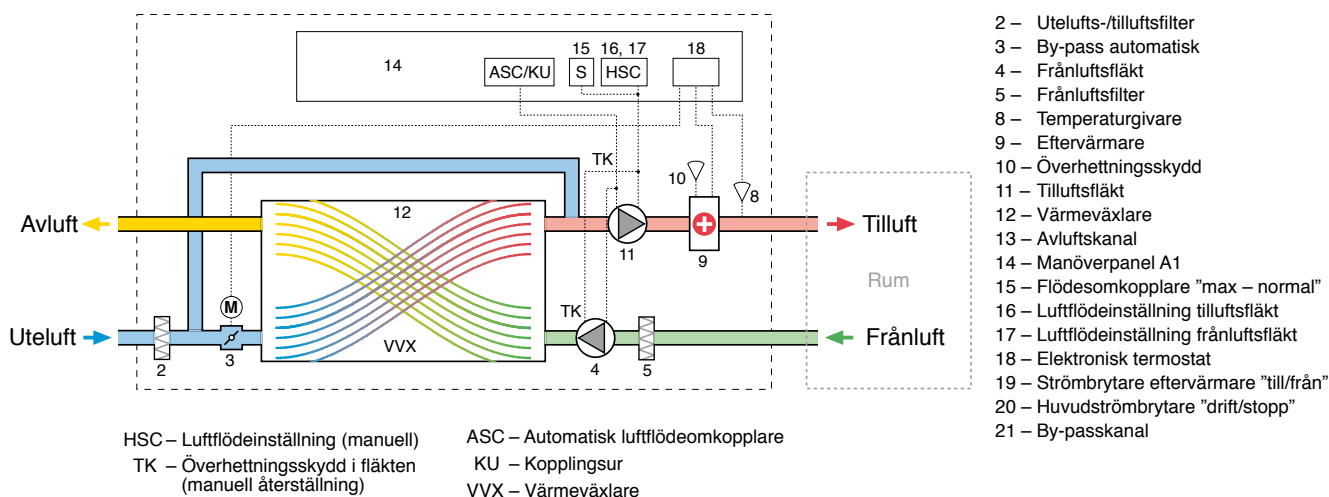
14

ASC/KU

15
S

16, 17
HSC

18

TK

10

8

Avluft

12

Tilluft

11

9

Rum

M

Uteluft

TK

Frånluft

VVX

2

3

4

5

HSC – Luftflödeinställning (manuell)
TK – Överhettningsskydd i fläkten (manuell återställning)

ASC – Automatisk luftflödeomkopplare
KU – Kopplingsur
VVX – Värmeväxlare

2 – Utelufts-/tilluftsfilter
3 – By-pass automatisk
4 – Frånluftsfläkt
5 – Frånluftsfilter
8 – Temperaturgivare
9 – Eftervärmare
10 – Överhettningsskydd
11 – Tilluftsfläkt
12 – Värmeväxlare
13 – Avluftskanal
14 – Manöverpanel A1
15 – Flödesomkopplare ”max – normal”
16 – Luftflödeinställning tilluftsfläkt
17 – Luftflödeinställning frånluftsfläkt
18 – Elektronisk termostat
19 – Strömbrytare eftervärmare ”till/från”
20 – Huvudströmbrytare ”drift/stopp”
21 – By-passkanal